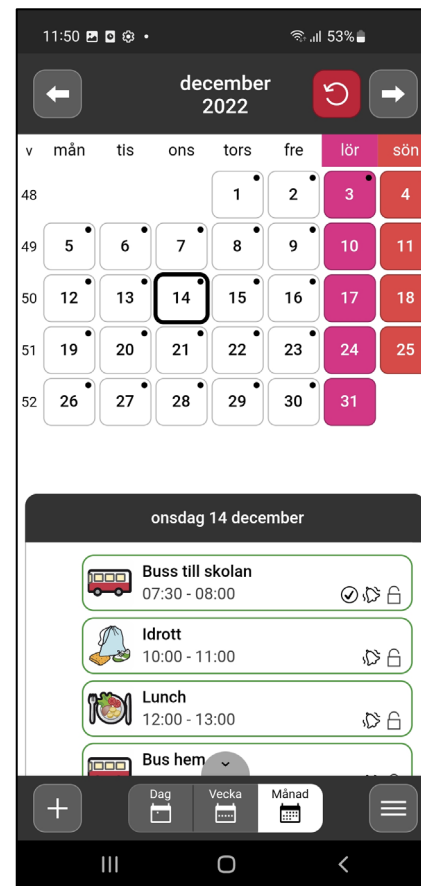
11:50 53%

december
2022

| v | mån | tis | ons | tors | fre | lör | sön |
|---|---|---|---|---|---|---|---|
| 48 | | | | 1 | 2 | 3 | 4 |
| 49 | 5 | 6 | 7 | 8 | 9 | 10 | 11 |
| 50 | 12 | 13 | 14 | 15 | 16 | 17 | 18 |
| 51 | 19 | 20 | 21 | 22 | 23 | 24 | 25 |
| 52 | 26 | 27 | 28 | 29 | 30 | 31 | |

onsdag 14 december

Buss till skolan
07:30 - 08:00

Idrott
10:00 - 11:00

Lunch
12:00 - 13:00

Bus hem

Dag
Vecka
Månad